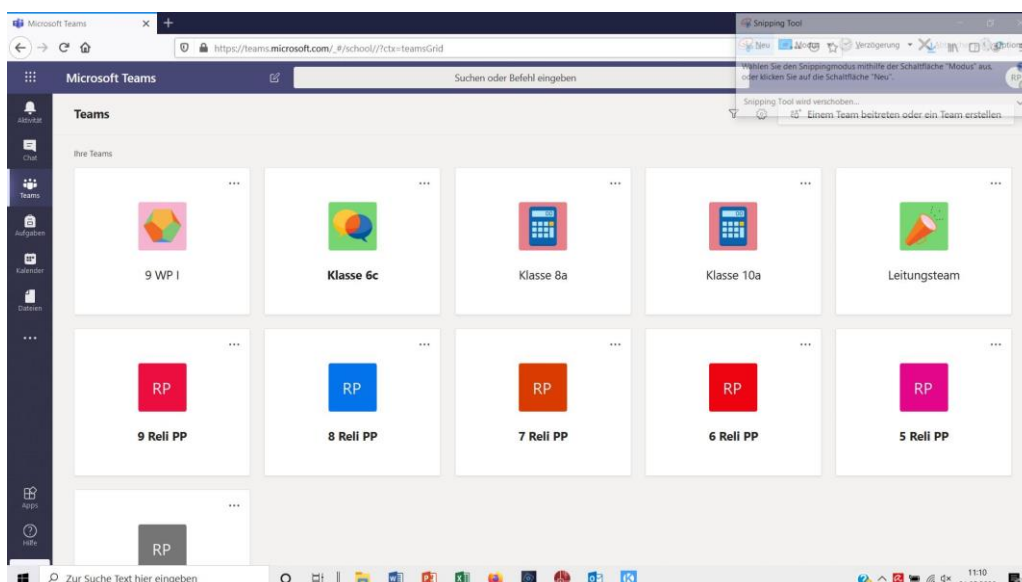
Microsoft Teams
https://teams.microsoft.com/_#/school//?ctx=teamsGrid
Snipping Tool
Neu Modus Verzögerung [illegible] Optionen
Wählen Sie den Snippingmodus mithilfe der Schaltfläche "Modus" aus, oder klicken Sie auf die Schaltfläche "Neu".
Snipping Tool wird verschoben...
Microsoft Teams
Suchen oder Befehl eingeben
RP
Aktivität
Chat
Teams
Aufgaben
Kalender
Dateien
...
Teams
Einem Team beitreten oder ein Team erstellen
Ihre Teams
...
9 WP I
...
Klasse 6c
...
Klasse 8a
...
Klasse 10a
...
Leitungsteam
...
RP
9 Reli PP
...
RP
8 Reli PP
...
RP
7 Reli PP
...
RP
6 Reli PP
...
RP
5 Reli PP
...
RP
Apps
Hilfe
Zur Suche Text hier eingeben
11:10